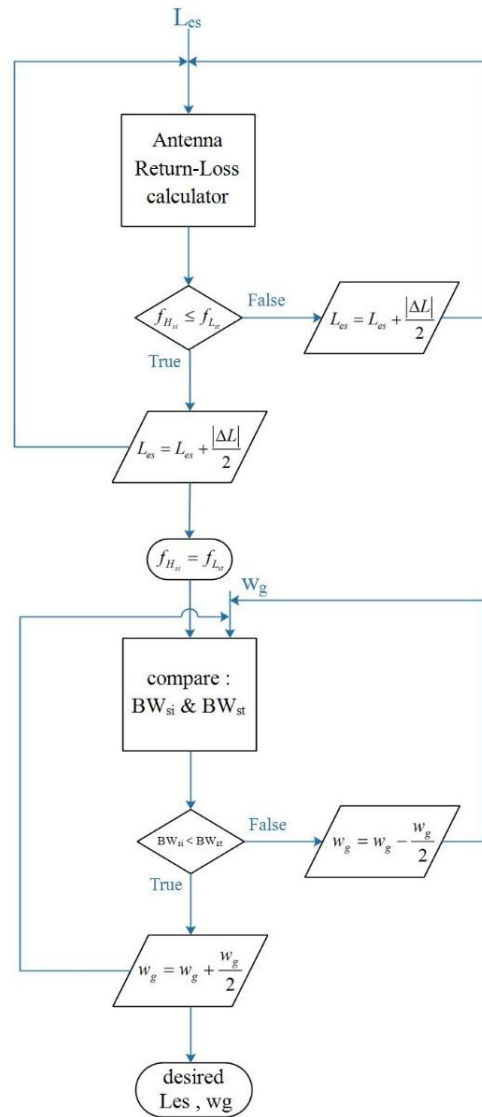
$L_{es}$

Antenna Return-Loss calculator

$f_{H_{si}} \le f_{L_{st}}$

False

$L_{es} = L_{es} + \frac{|\Delta L|}{2}$

True

$L_{es} = L_{es} + \frac{|\Delta L|}{2}$

$f_{H_{si}} = f_{L_{st}}$

Wg

compare : $BW_{si}$ & $BW_{st}$

$BW_{si} < BW_{st}$

False

$w_g = w_g - \frac{w_g}{2}$

True

$w_g = w_g + \frac{w_g}{2}$

desired Les , wg